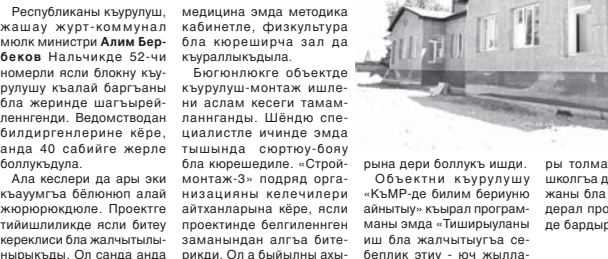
Республиканы къурулуш, жашау журт-коммунал мюлк министри **Алим Бербеков** Нальчикде 52-чи номерли ясли блокну къурулуш къалай баргъаны бла жеринде шагъырейленнгенди. Ведомстводан билдиргенлерине кёре, анда 40 сабийге жерле боллукъдула.

Ала кеслери да ары эки къауумгъа бёлюнюп алай жюрюрюкдюле. Проектге тийишлиликде ясли битеу керeклиси бла жалчытылыныргъады. Ол санда анда медицина эмда методика кабинетле, физкультура бла кюреширча зал да къуралликъдыла.

Бюгюнлюкге объектде къурулуш-монтаж ишлени аслам кесеги тамамланнганды. Шёндю специалистле ичинде эмда тышында сюртюу-бояу бла кюрешедиле. «Строймонтаж-3» подряд организацияны келечилери айтханларына кёре, ясли проектинде белгиленнген заманындан алгъа битерикди. Ол а быйылны ахы-

рына дери боллукъ ишди.

Объектни къурулушу «КъМР-де билим бериуню айнытыу» къырал программаны эмда «Тиширыуланы иш бла жалчытыугъа себеплик этиу - юч жылла-

ры толма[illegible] школгъа д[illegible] жаны бла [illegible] дерал про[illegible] де бардыр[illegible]